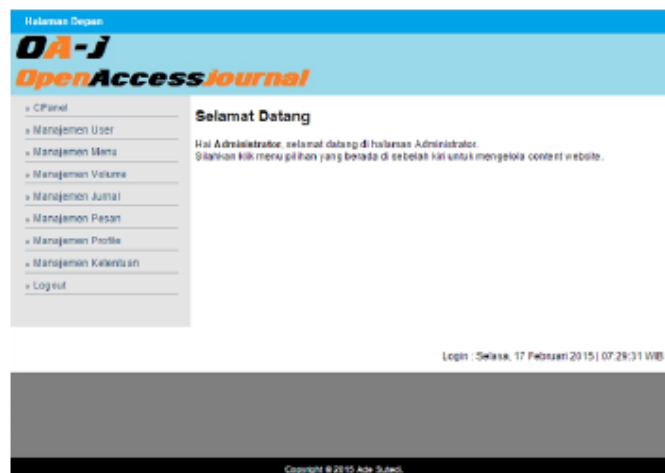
Halaman Depan

OA-J

OpenAccessJournal

» CPanel
» Manajemen User
» Manajemen Menu
» Manajemen Volume
» Manajemen Jurnal
» Manajemen Pesan
» Manajemen Profile
» Manajemen Ketentuan
» Logout

Selamat Datang

Hai Administrator, selamat datang di halaman Administrator.
Silahkan klik menu pilihan yang berada di sebelah kiri untuk mengelola content website.

Login : Selasa, 17 Februari 2015 | 07:29:31 WIB

Copyright © 2015 Ade Suted.